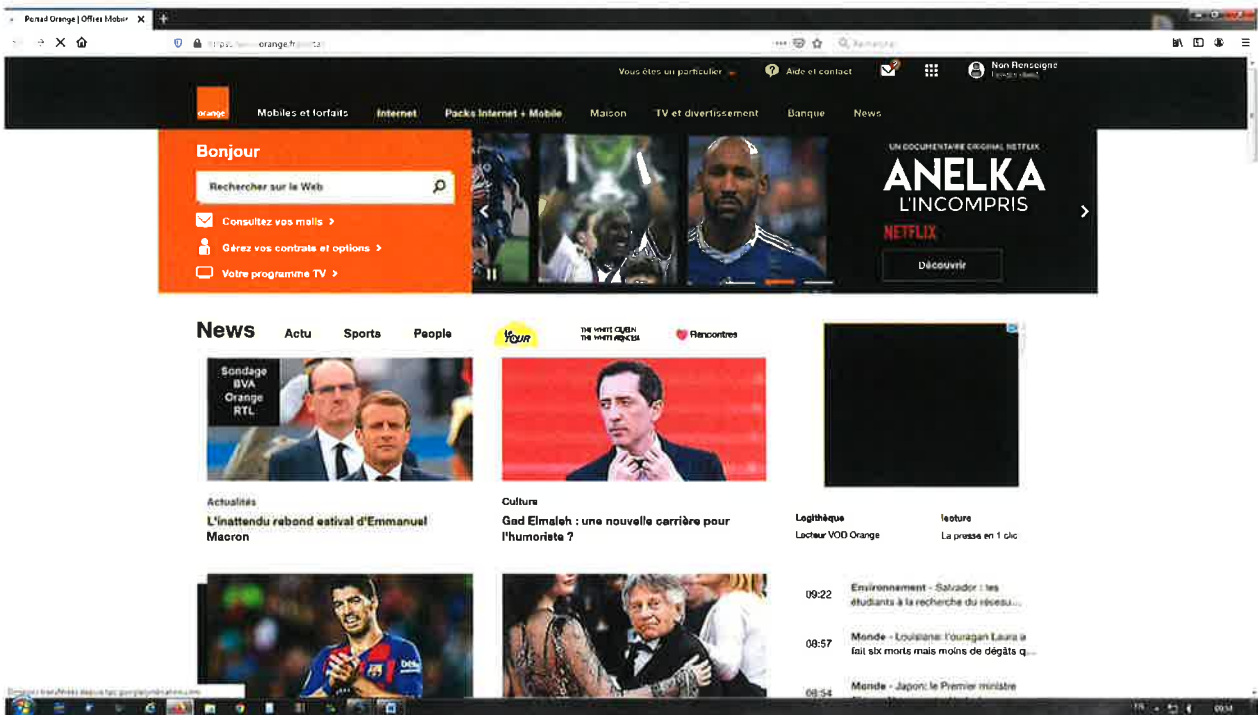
Portail Orange | Offres Mobile ×

https://www.orange.fr/portail

Vous êtes un particulier
Aide et contact
Non Renseigné

orange
Mobiles et forfaits
Internet
Packs Internet + Mobile
Maison
TV et divertissement
Banque
News

Bonjour
Rechercher sur le Web
Consultez vos mails >
Gérez vos contrats et options >
Votre programme TV >

UN DOCUMENTAIRE ORIGINAL NETFLIX
ANELKA
L'INCOMPRIS
NETFLIX
Découvrir

News
Actu
Sports
People
Le Tour
THE WHITE QUEEN THE WHITE PRINCESS
Rencontres

Sondage BVA Orange RTL

Actualités
L'inattendu rebond estival d'Emmanuel Macron

Culture
Gad Elmaleh : une nouvelle carrière pour l'humoriste ?

Logithèque
Lecteur VOD Orange

lecture
La presse en 1 clic

09:22
Environnement - Salvador : les étudiants à la recherche du réseau...

08:57
Monde - Louisiane: l'ouragan Laura a fait six morts mais moins de dégâts q...

08:54
Monde - Japon: le Premier ministre

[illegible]